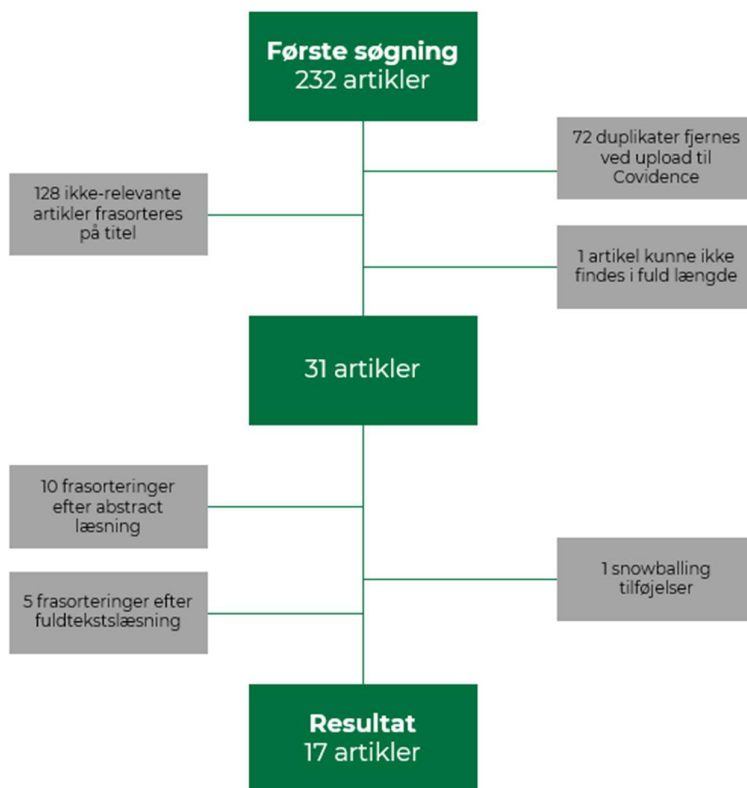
**Første søgning**
232 artikler

72 duplikater fjernes ved upload til Covidence

128 ikke-relevante artikler frasorteres på titel

1 artikel kunne ikke findes i fuld længde

31 artikler

10 frasorteringer efter abstract læsning

1 snowballing tilføjelser

5 frasorteringer efter fuldtekstslæsning

**Resultat**
17 artikler